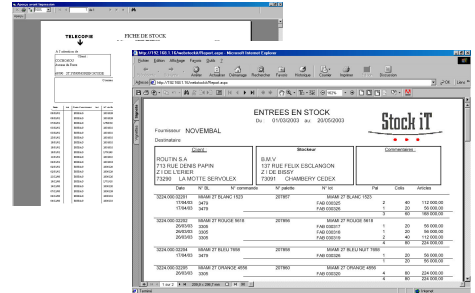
TELECOPIE

FICHE DE STOCK

A l'attention de

COCHONOU
Avenue du Tarn

http://192.168.1.16/webstock/Report.aspx - Microsoft Internet Explorer

Fichier Edition Affichage Favoris Outils ?

Précédente Arrêter Actualiser Démarrage Rechercher Favoris Historique Courrier Imprimer Modifier Discussion

Adresse http://192.168.1.16/webstock/Report.aspx

Liens

ENTREES EN STOCK

Du 01/03/2003 au 20/05/2003

Stock iT

Fournisseur NOVEMBAL

Destinataire

| Client | Stockeur | Commentaires |
|---|---|---|
| ROUTIN S.A<br>713 RUE DENIS PAPIN<br>Z I DE L'ERIER<br>73290 LA MOTTE SERVOLEX | B.M.V<br>137 RUE FELIX ESCLANGON<br>Z I DE BISSY<br>73001 CHAMBERY CEDEX | |

| Date | N° BL | N° commande | N° palette | N° lot | Pal | Colis | Articles |
|---|---|---|---|---|---|---|---|
| 3224.000.02/01 | MAAM 27 BLANC 1523 | | 2079BT | MAAM 27 BLANC 1523 | | | |
| 17/04/03 | 3479 | | | FAB 030325 | 2 | 40 | 112 000,00 |
| 17/04/03 | 3479 | | | FAB 030325 | 1 | 20 | 56 000,00 |
| | | | | | 3 | 60 | 168 000,00 |
| 3224.000.02/02 | MAAM 27 ROUGE 5618 | | 2079B8 | MAAM 27 ROUGE 5618 | | | |
| 26/05/03 | 3305 | | | FAB 030317 | 1 | 20 | 56 000,00 |
| 26/05/03 | 3305 | | | FAB 030325 | 1 | 20 | 56 000,00 |
| 26/05/03 | 3305 | | | FAB 030325 | 2 | 40 | 112 000,00 |
| | | | | | 4 | 80 | 224 000,00 |
| 3224.000.02/04 | MAAM 27 BLEU 7858 | | 2079B9 | MAAM 27 BLEU NUIT 7858 | | | |
| 17/04/03 | 3479 | | | FAB 030326 | 1 | 20 | 56 000,00 |
| | | | | | 1 | 20 | 56 000,00 |
| 3224.000.02/06 | MAAM 27 ORANGE 4856 | | 2079B6 | MAAM 27 ORANGE 4856 | | | |
| 26/05/03 | 3305 | | | FAB 030325 | 4 | 80 | 224 000,00 |
| | | | | | 4 | 80 | 224 000,00 |

1 sur 2

Terminé

Internet